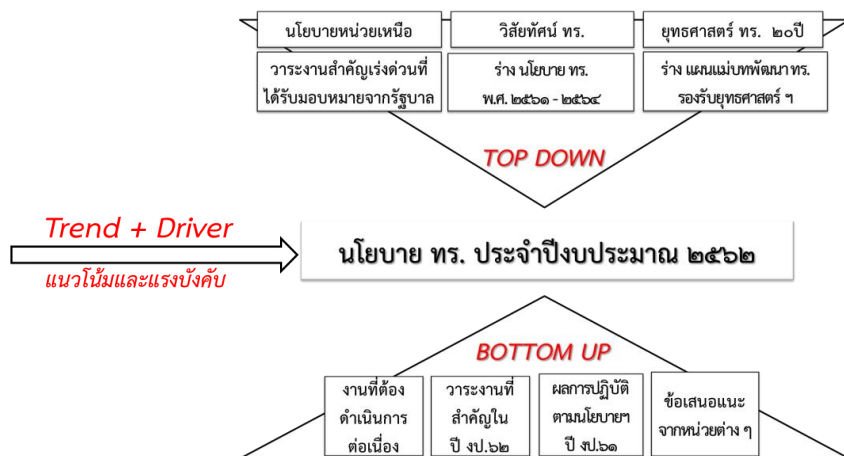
นโยบายหน่วยเหนือ

วิสัยทัศน์ ทร.

ยุทธศาสตร์ ทร. ๒๐ปี

วาระงานสำคัญเร่งด่วนที่ได้รับมอบหมายจากรัฐบาล

ร่าง นโยบาย ทร. พ.ศ.๒๕๖๑ - ๒๕๖๔

ร่าง แผนแม่บทพัฒนา ทร. รองรับยุทธศาสตร์ ฯ

TOP DOWN

Trend + Driver

แนวโน้มและแรงบังคับ

นโยบาย ทร. ประจำปีงบประมาณ ๒๕๖๒

BOTTOM UP

งานที่ต้องดำเนินการต่อเนื่อง

วาระงานที่สำคัญในปี งป.๖๒

ผลการปฏิบัติตามนโยบายฯ ปี งป.๖๑

ข้อเสนอแนะจากหน่วยต่าง ๆ